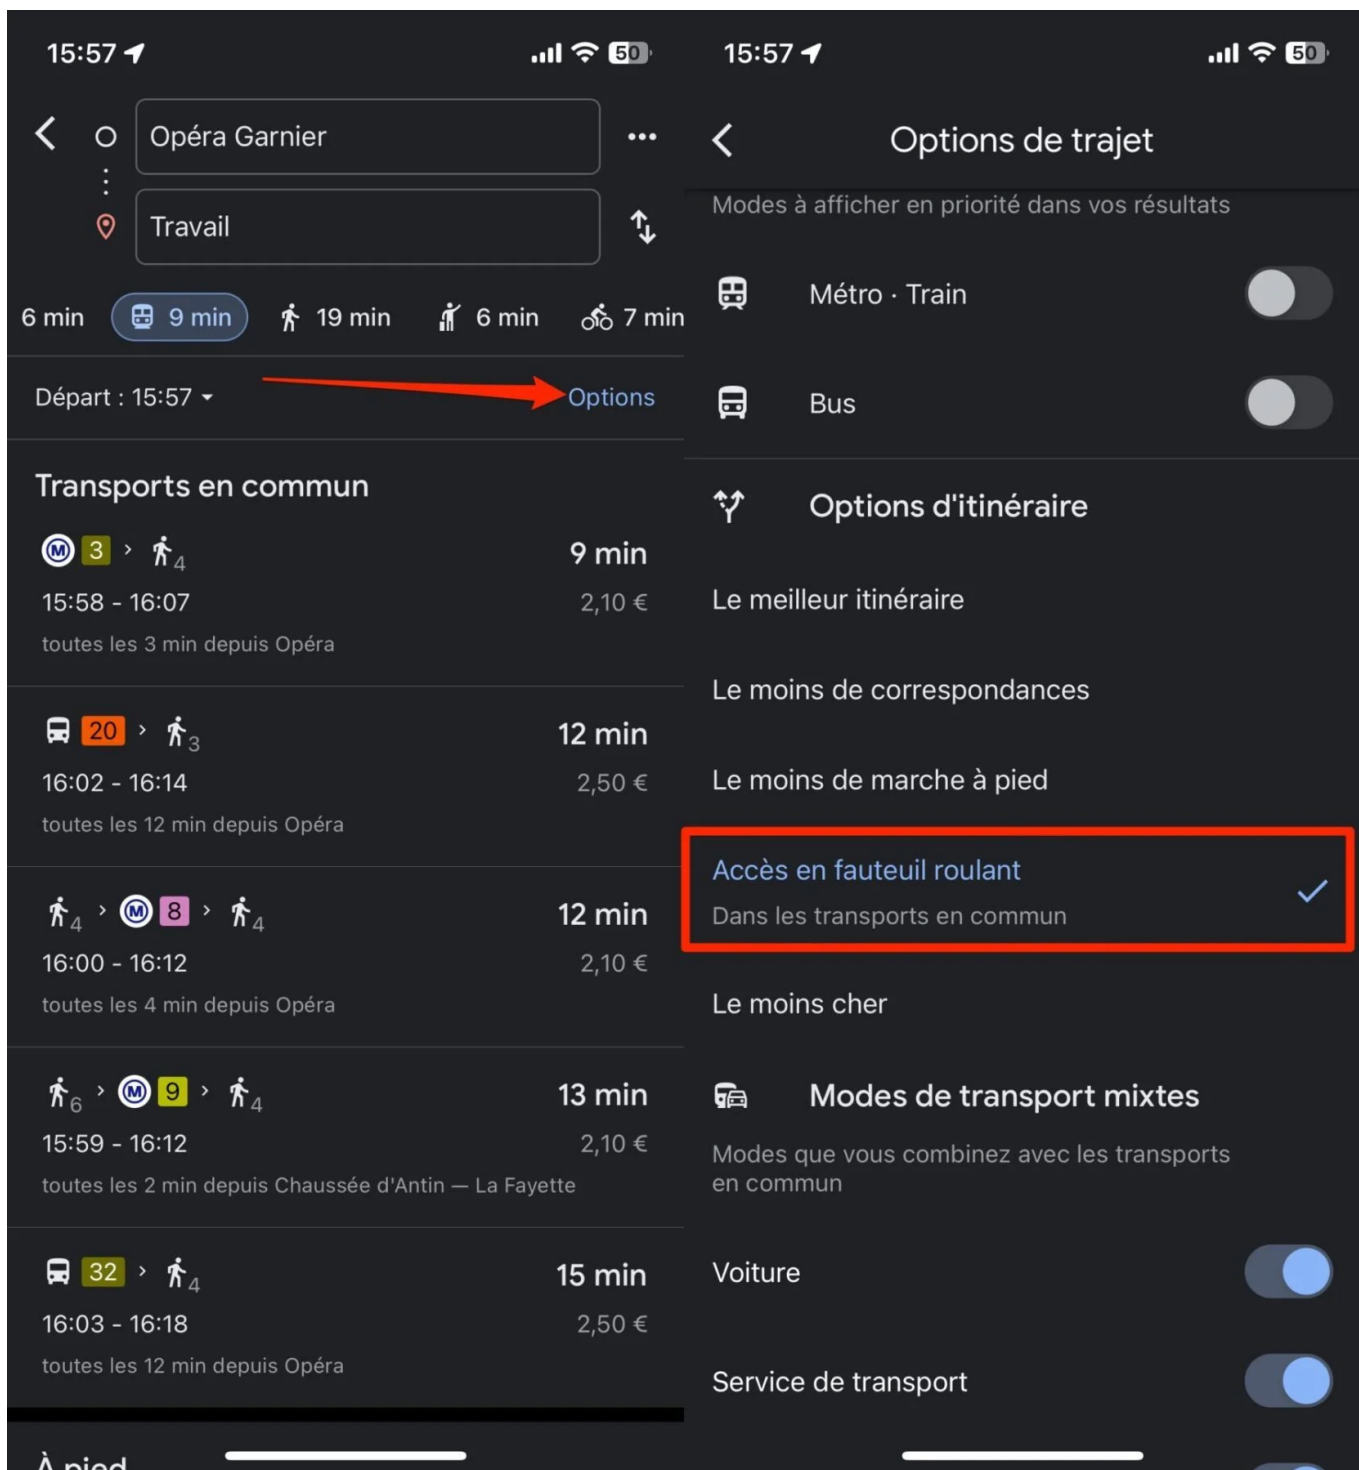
15:57

50

Opéra Garnier

Travail

6 min 9 min 19 min 6 min 7 min

Départ : 15:57

Options

Transports en commun

M 3 › 4 9 min
15:58 - 16:07 2,10 €
toutes les 3 min depuis Opéra

20 › 3 12 min
16:02 - 16:14 2,50 €
toutes les 12 min depuis Opéra

4 › M 8 › 4 12 min
16:00 - 16:12 2,10 €
toutes les 4 min depuis Opéra

6 › M 9 › 4 13 min
15:59 - 16:12 2,10 €
toutes les 2 min depuis Chaussée d'Antin — La Fayette

32 › 4 15 min
16:03 - 16:18 2,50 €
toutes les 12 min depuis Opéra

À pied

15:57

50

Options de trajet

Modes à afficher en priorité dans vos résultats

Métro · Train

Bus

Options d'itinéraire

Le meilleur itinéraire

Le moins de correspondances

Le moins de marche à pied

Accès en fauteuil roulant
Dans les transports en commun

Le moins cher

Modes de transport mixtes

Modes que vous combinez avec les transports en commun

Voiture

Service de transport